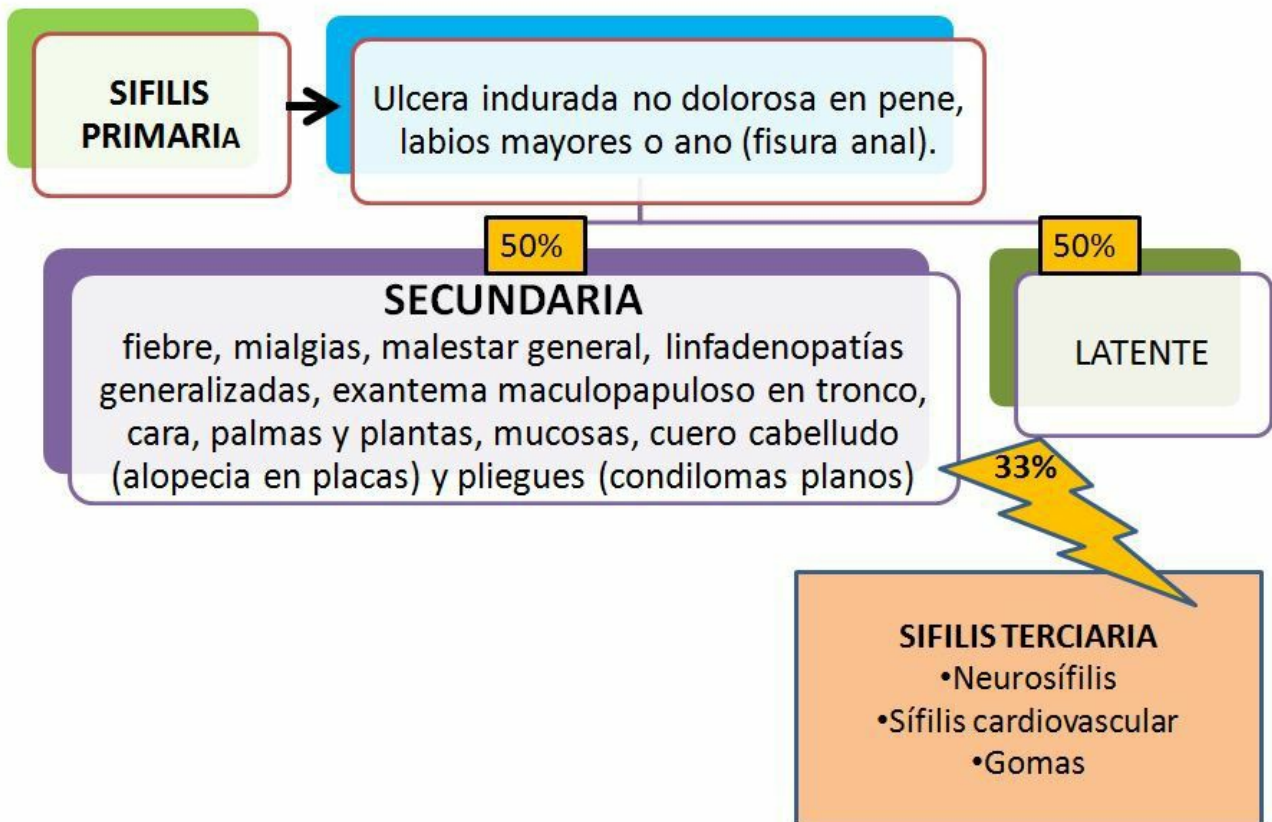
SIFILIS PRIMARIA

Ulcera indurada no dolorosa en pene, labios mayores o ano (fisura anal).

50%

50%

SECUNDARIA
fiebre, mialgias, malestar general, linfadenopatías generalizadas, exantema maculopapuloso en tronco, cara, palmas y plantas, mucosas, cuero cabelludo (alopecia en placas) y pliegues (condilomas planos)

LATENTE

33%

SIFILIS TERCIARIA
•Neurosífilis
•Sífilis cardiovascular
•Gomas